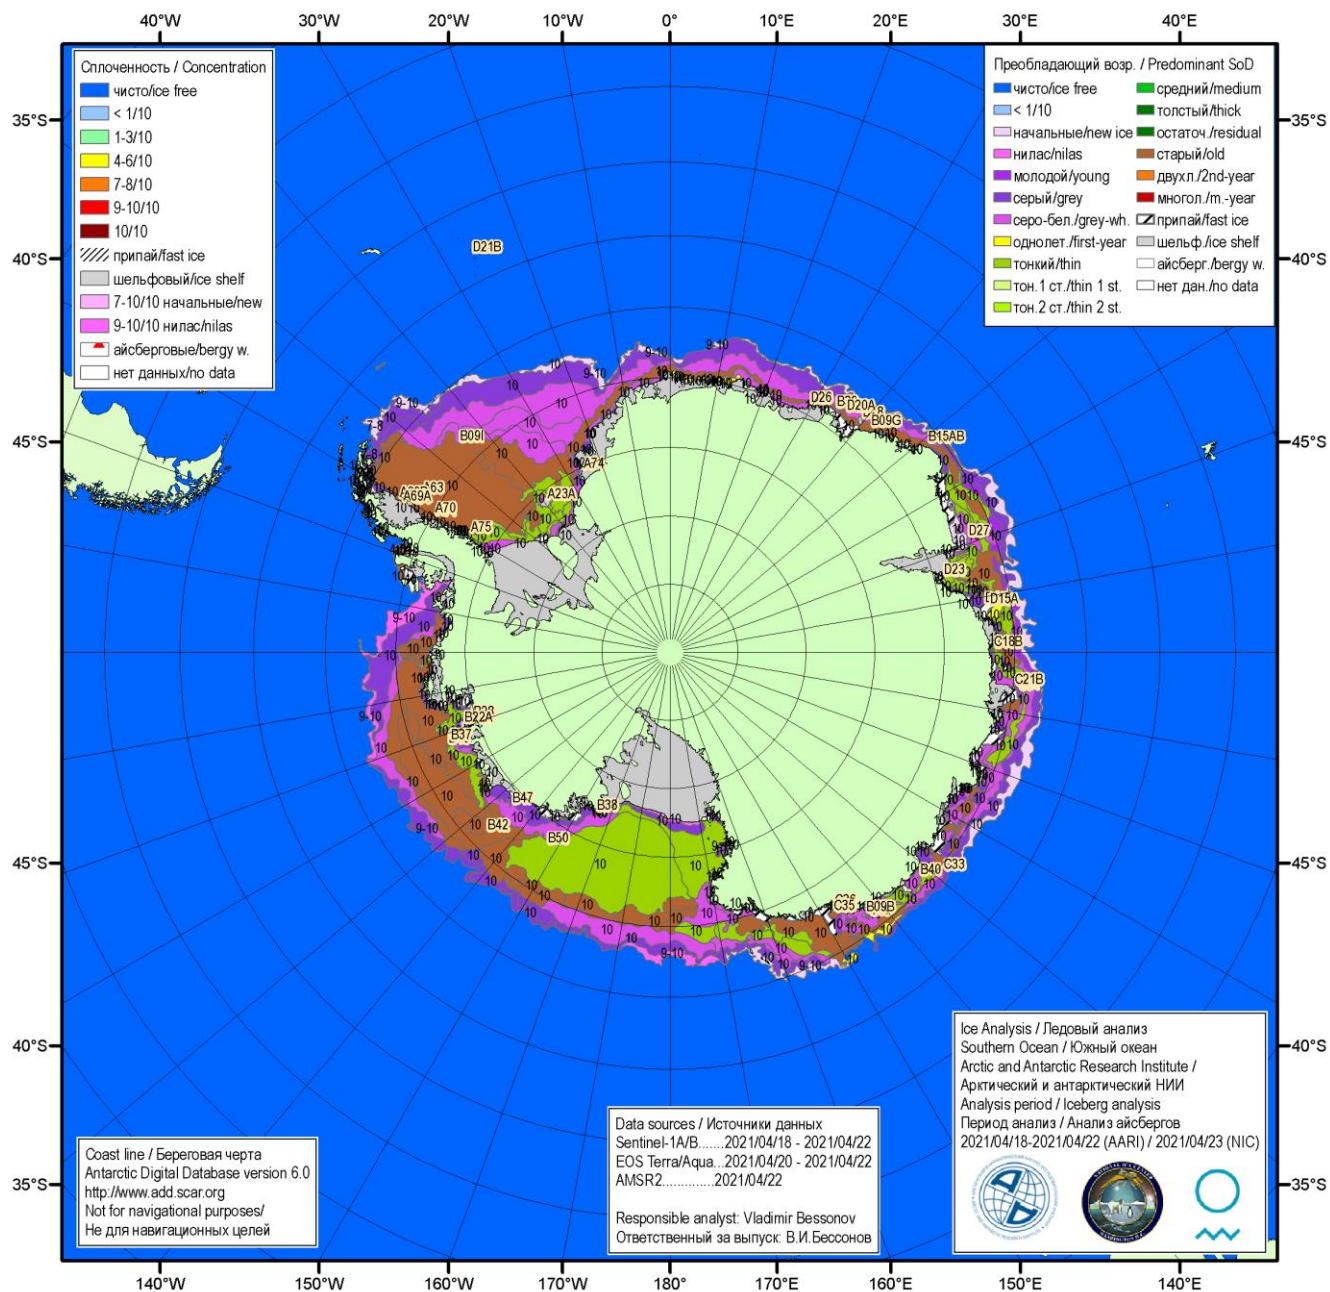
40°W 30°W 20°W 10°W 0° 10°E 20°E 30°E 40°E

Сплоченность / Concentration
чисто/ice free
< 1/10
1-3/10
4-6/10
7-8/10
9-10/10
10/10
припай/fast ice
шельфовый/ice shelf
7-10/10 начальные/new
9-10/10 нилас/nilas
айсберговые/bergy w.
нет данных/no data

Преобладающий возр. / Predominant SoD
чисто/ice free
< 1/10
начальные/new ice
нилас/nilas
молодой/young
серый/grey
серо-бел./grey-wh.
однолет./first-year
тонкий/thin
тон.1 ст./thin 1 st.
тон.2 ст./thin 2 st.
средний/medium
толстый/thick
остаточ./residual
старый/old
двухл./2nd-year
многол./m.-year
припай/fast ice
шельф./ice shelf
айсберг./bergy w.
нет дан./no data

35°S 40°S 45°S 45°S 40°S 35°S
35°S 40°S 45°S 45°S 40°S 35°S

D21B B09I A74 A23A A63 A69A A70 A75 D26 B D20A B09G B15AB D27 D23 D15A C18B C21B B22A B37 B47 B38 B42 B50 B40 C33 C36 C35 B09B

Ice Analysis / Ледовый анализ
Southern Ocean / Южный океан
Arctic and Antarctic Research Institute /
Арктический и антарктический НИИ
Analysis period / Iceberg analysis
Период анализа / Анализ айсбергов
2021/04/18-2021/04/22 (AARI) / 2021/04/23 (NIC)

Data sources / Источники данных
Sentinel-1A/B.......2021/04/18 - 2021/04/22
EOS Terra/Aqua...2021/04/20 - 2021/04/22
AMSR2.............2021/04/22

Responsible analyst: Vladimir Bessonov
Ответственный за выпуск: В.И.Бессонов

Coast line / Береговая черта
Antarctic Digital Database version 6.0
http://www.add.scar.org
Not for navigational purposes/
Не для навигационных целей

140°W 150°W 160°W 170°W 180° 170°E 160°E 150°E 140°E